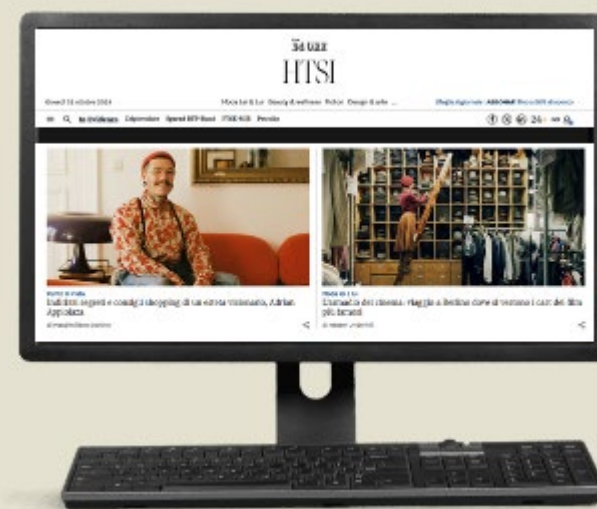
24 ORE
HTSI

Giovedì 24 ottobre 2024 | Moda Lei & Lui | Beauty & wellness | Father | Design & arte | ...

In Evidenza | Sfilate | Speciali | 24 Ore | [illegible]

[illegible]
Indirizzi segreti e consigli shopping di un estroso visionario, Adrian Appiolaza
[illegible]

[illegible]
L'armadio del cinema: viaggio a Berlino dove si vestono i cast dei film più famosi
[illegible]